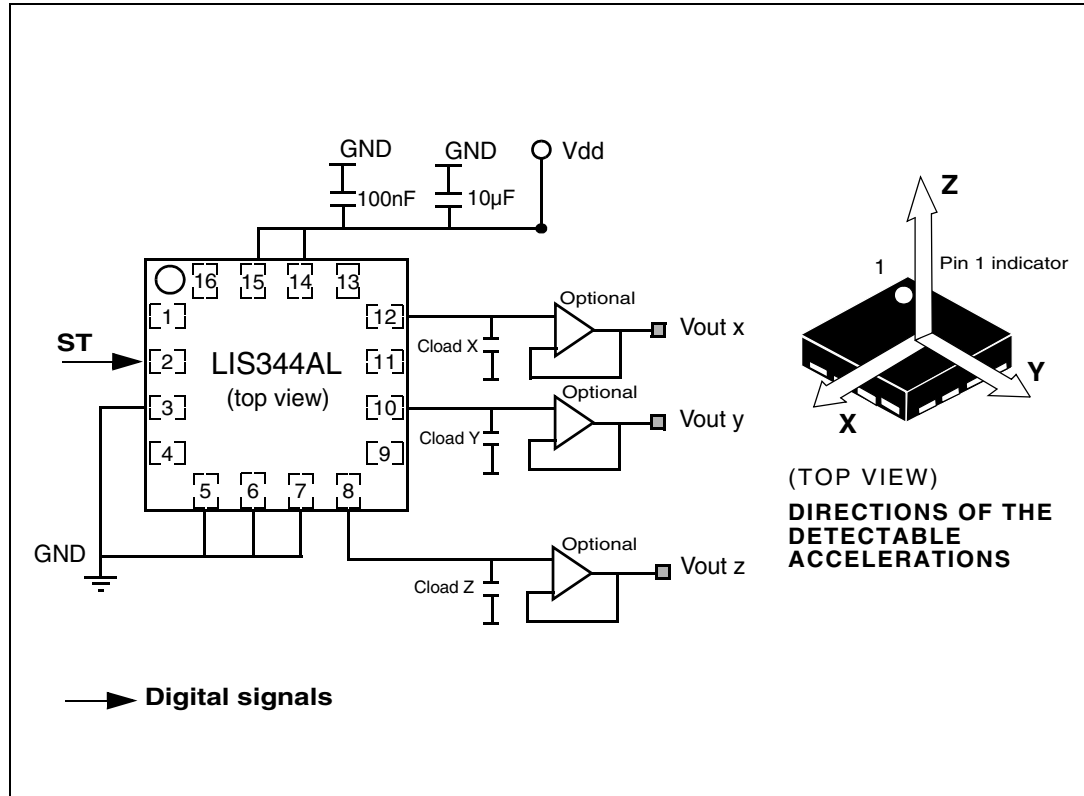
GND
GND
Vdd
100nF
10µF
16
15
14
13
1
12
ST
2
LIS344AL
(top view)
11
3
10
4
9
5
6
7
8
GND
Optional
Cload X
Vout x
Optional
Cload Y
Vout y
Optional
Cload Z
Vout z
Z
1
Pin 1 indicator
Y
X
(TOP VIEW)
DIRECTIONS OF THE DETECTABLE ACCELERATIONS
Digital signals